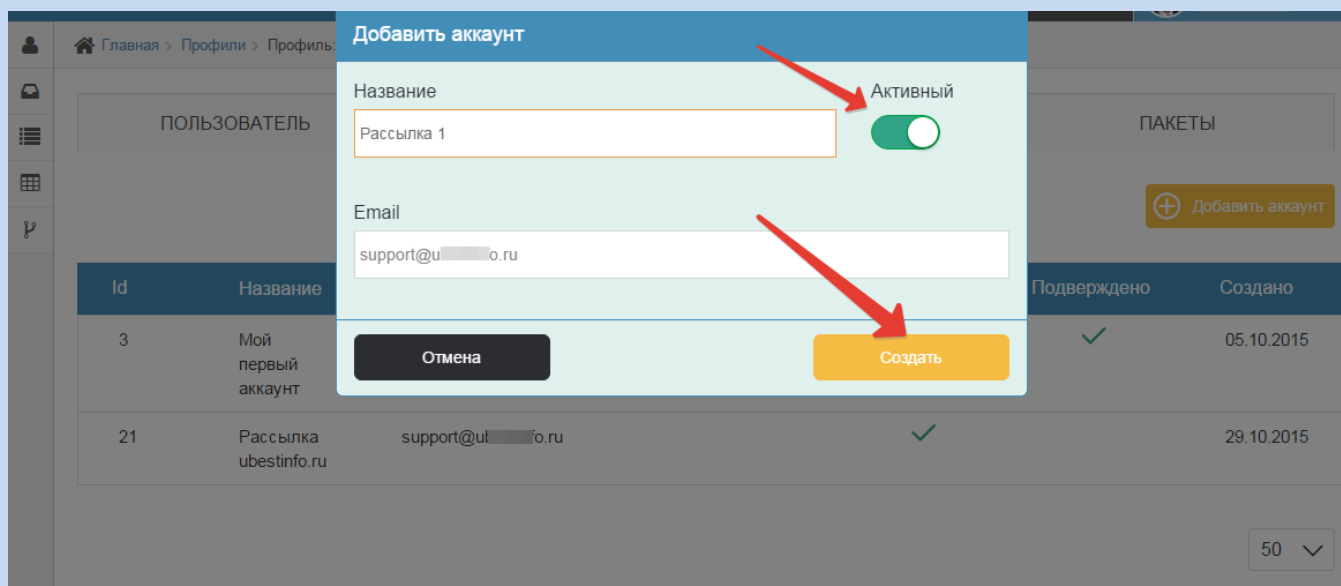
Главная > Профили > Профиль

ПОЛЬЗОВАТЕЛЬ

ПАКЕТЫ

Добавить аккаунт

| Id | Название | | Подверждено | Создано |
|---|---|---|---|---|
| 3 | Мой первый аккаунт | | ✓ | 05.10.2015 |
| 21 | Рассылка ubestinfo.ru | support@ub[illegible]fo.ru | ✓ | 29.10.2015 |

50

Добавить аккаунт

Название

Рассылка 1

Активный

Email

support@u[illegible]o.ru

Отмена

Создать